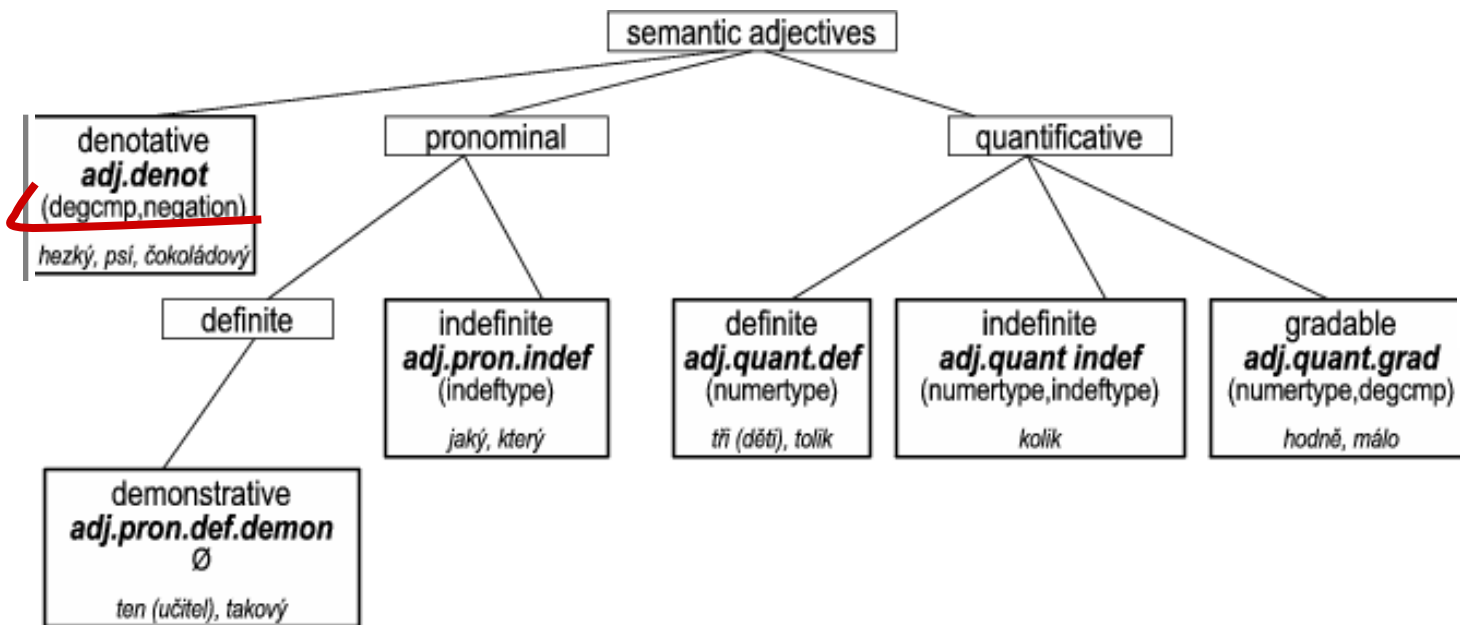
semantic adjectives

denotative
adj.denot
(degcmp,negation)
hezký, psí, čokoládový

pronominal

quantificative

definite

indefinite
adj.pron.indef
(indeftype)
jaký, který

definite
adj.quant.def
(numertype)
tři (děti), tolik

indefinite
adj.quant indef
(numertype,indeftype)
kolik

gradable
adj.quant.grad
(numertype,degcmp)
hodně, málo

demonstrative
adj.pron.def.demon
Ø
ten (učitel), takový